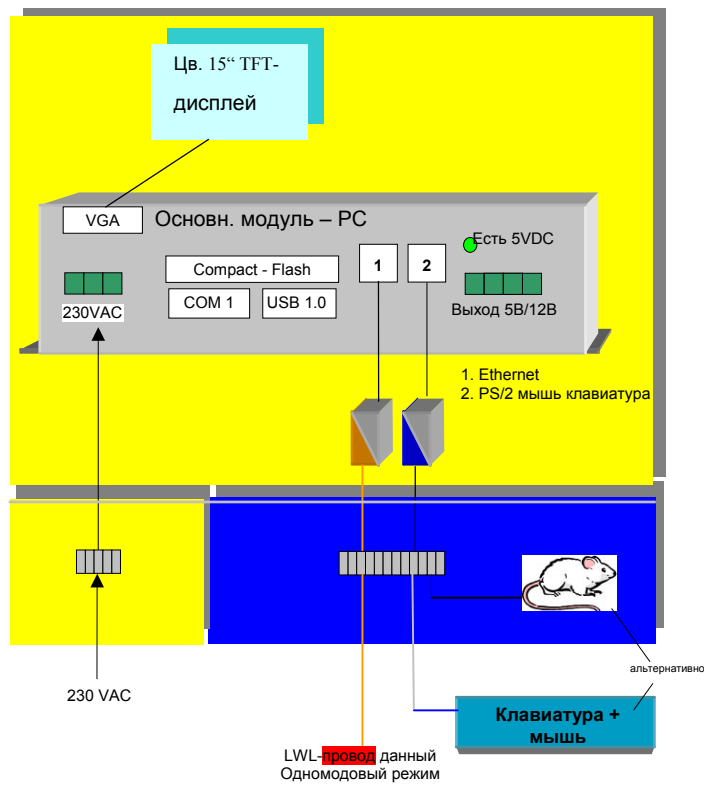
Цв. 15“ TFT-дисплей

VGA

Основн. модуль – PC

Есть 5VDC

Compact - Flash

1

2

COM 1

USB 1.0

230VAC

Выход 5В/12В

1. Ethernet
2. PS/2 мышь клавиатура

альтернативно

230 VAC

Клавиатура + мышь

LWL-провод данный
Одномодовый режим